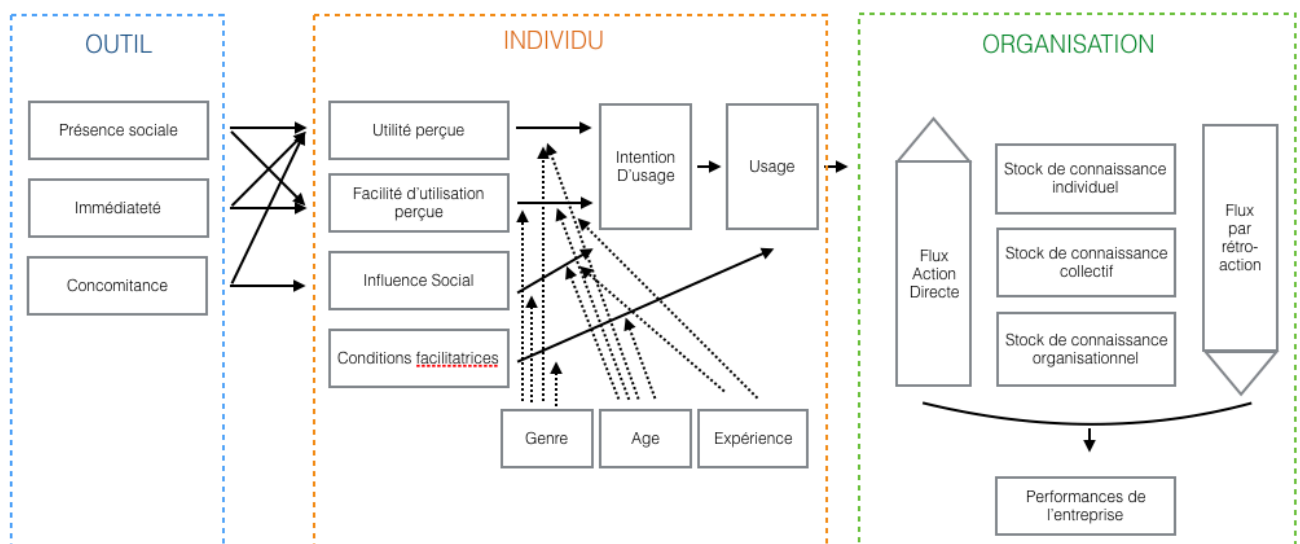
OUTIL

Présence sociale

Immédiateté

Concomitance

INDIVIDU

Utilité perçue

Facilité d'utilisation perçue

Influence Social

Conditions facilitatrices

Intention D'usage

Usage

Genre

Age

Expérience

ORGANISATION

Flux Action Directe

Stock de connaissance individuel

Stock de connaissance collectif

Stock de connaissance organisationnel

Flux par rétro-action

Performances de l'entreprise